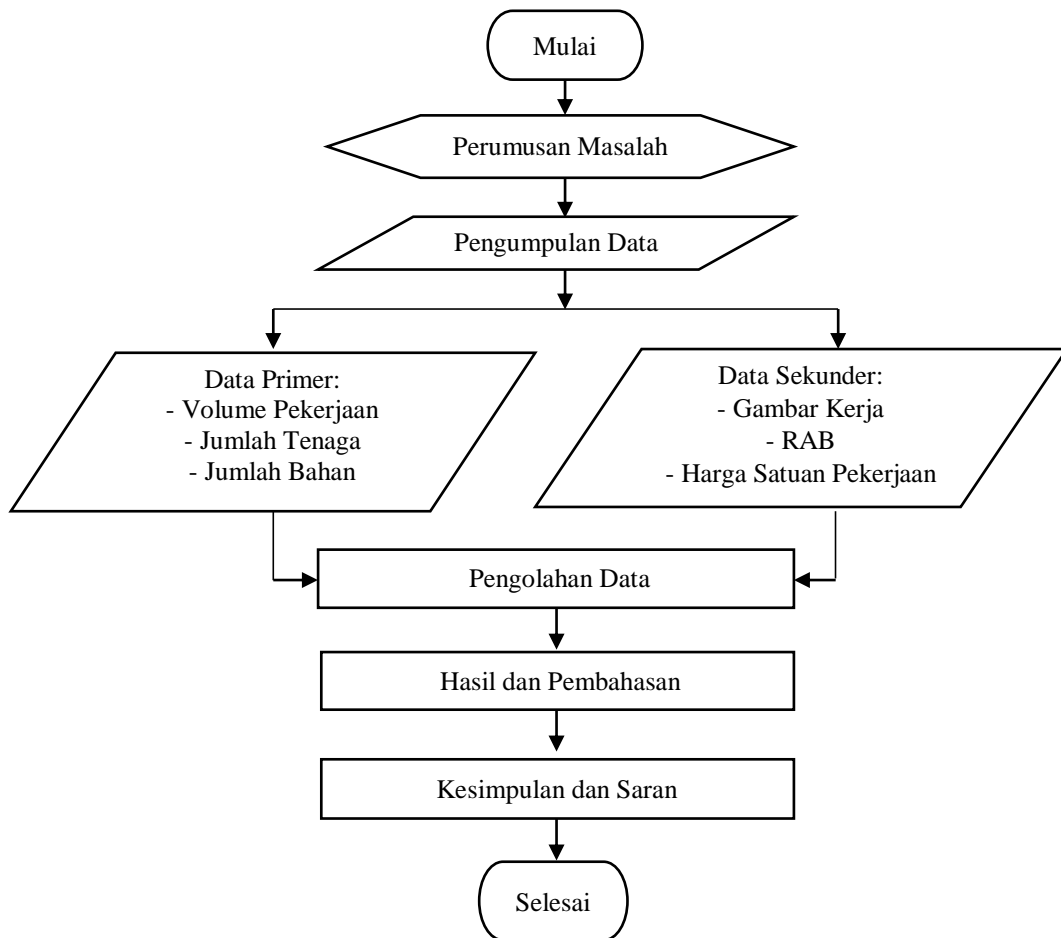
Mulai

Perumusan Masalah

Pengumpulan Data

Data Primer:
- Volume Pekerjaan
- Jumlah Tenaga
- Jumlah Bahan

Data Sekunder:
- Gambar Kerja
- RAB
- Harga Satuan Pekerjaan

Pengolahan Data

Hasil dan Pembahasan

Kesimpulan dan Saran

Selesai